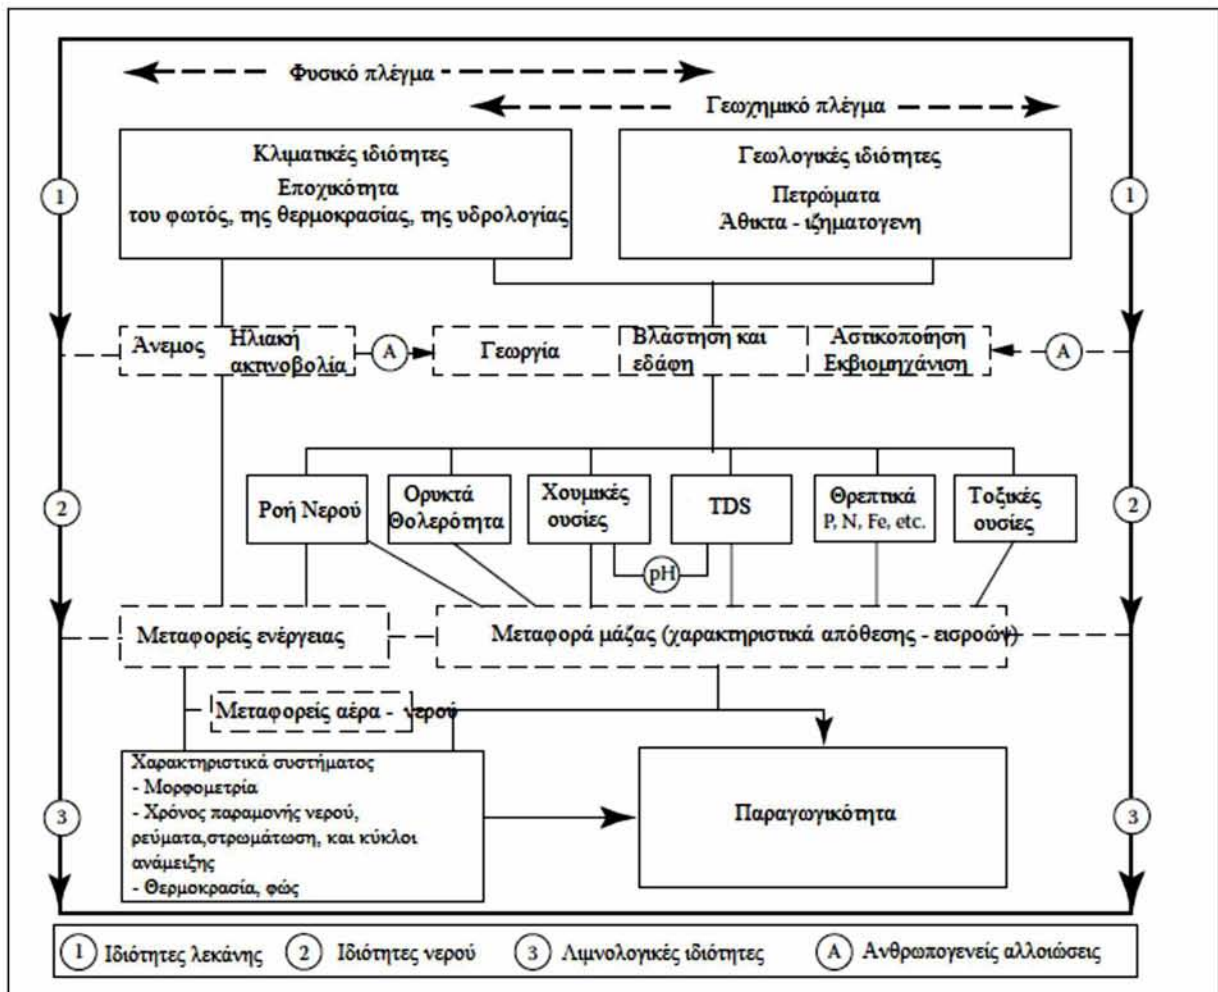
Φυσικό πλέγμα

Γεωχημικό πλέγμα

Κλιματικές ιδιότητες
Εποχικότητα
του φωτός, της θερμοκρασίας, της υδρολογίας

Γεωλογικές ιδιότητες
Πετρώματα
Άθικτα - ιζηματογενη

1

1

Άνεμος

Ηλιακή ακτινοβολία

A

Γεωργία

Βλάστηση και εδάφη

Αστικοποιηση Εκβιομηχάνιση

A

2

2

Ροή Νερού

Ορυκτά Θολερότητα

Χουμικές ουσίες

TDS

Θρεπτικά
P, N, Fe, etc.

Τοξικές ουσίες

pH

Μεταφορείς ενέργειας

Μεταφορά μάζας (χαρακτηριστικά απόθεσης - εισροών)

Μεταφορείς αέρα - νερού

3

3

Χαρακτηριστικά συστήματος
- Μορφομετρία
- Χρόνος παραμονής νερού, ρεύματα,στρωμάτωση, και κύκλοι ανάμειξης
- Θερμοκρασία, φώς

Παραγωγικότητα

1 Ιδιότητες λεκάνης 2 Ιδιότητες νερού 3 Λιμνολογικές ιδιότητες A Ανθρωπογενείς αλλοιώσεις